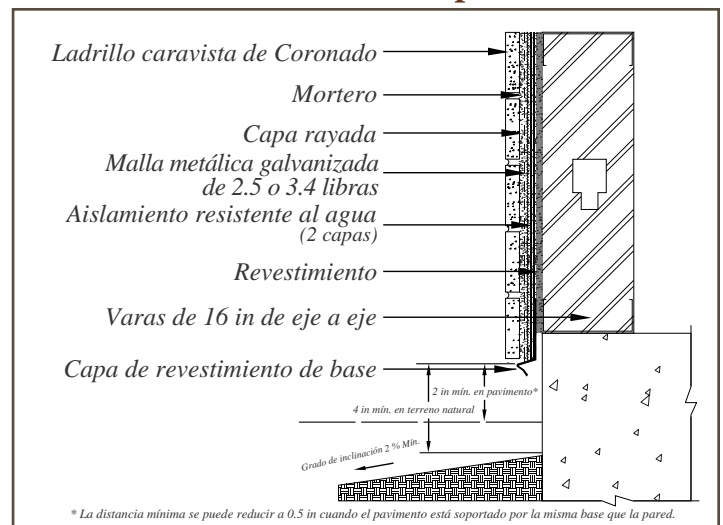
Ladrillo caravista de Coronado

Mortero

Capa rayada

Malla metálica galvanizada de 2.5 o 3.4 libras

Aislamiento resistente al agua
(2 capas)

Revestimiento

Varas de 16 in de eje a eje

Capa de revestimiento de base

2 in mín. en pavimento*

4 in mín. en terreno natural

Grado de inclinación 2 % Mín.

* La distancia mínima se puede reducir a 0.5 in cuando el pavimento está soportado por la misma base que la pared.